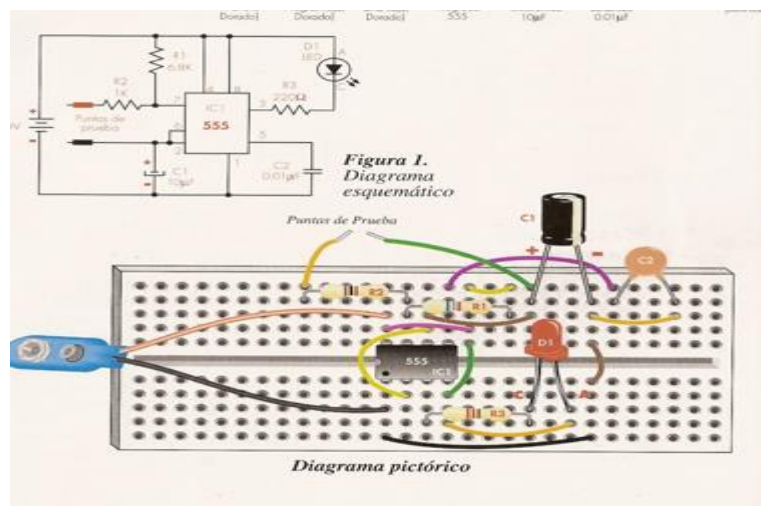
Dorado) Dorado) Dorado) 555 10µF 0.01µF

R1 6.8K

D1 LED

A

R2 1K

Puntos de prueba

IC1 555

R3 220Ω

9V

C1 10µF

C2 0.01µF

Figura 1. Diagrama esquemático

Puntos de Prueba

C1

+ -

C2

R2

R1

555 IC1

D1

K

A

R3

Diagrama pictórico